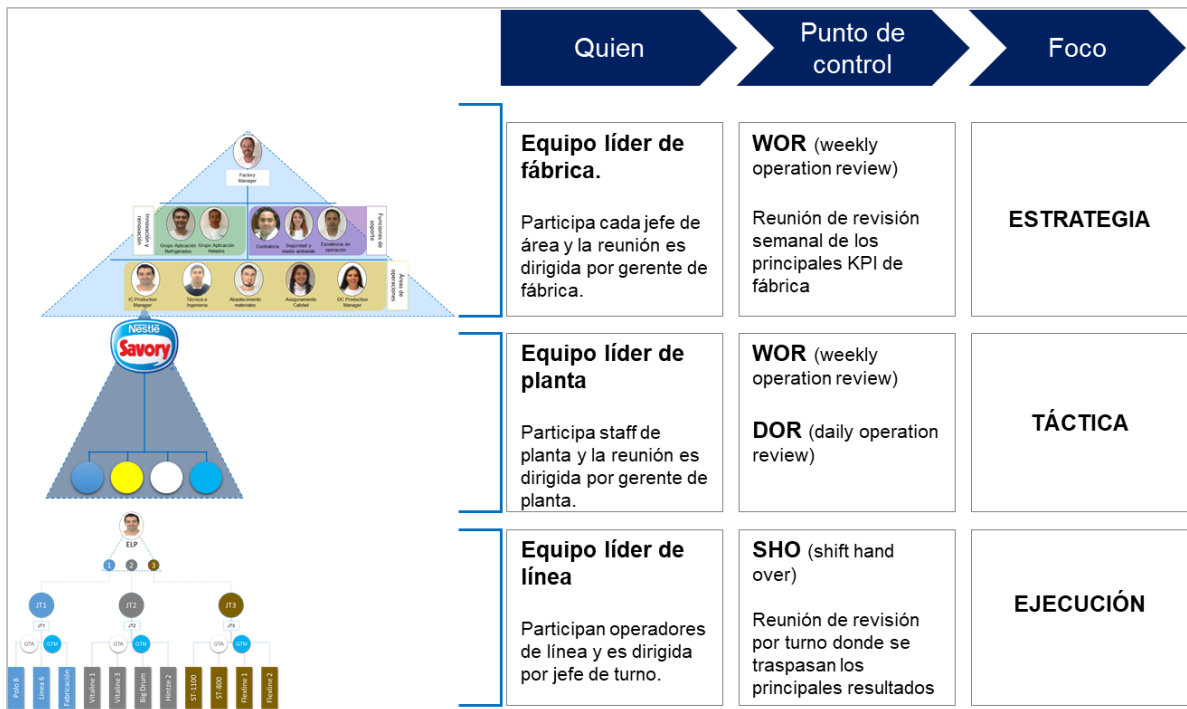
Quien

Punto de control

Foco

Factory Manager

Innovación y renovación

Grupo Aplicación Refrigerados

Grupo Aplicación Helados

Contraloría

Seguridad y medio ambiente

Excelencia en operación

Funciones de soporte

IC Production Manager

Técnica e Ingeniería

Abastecimiento materiales

Aseguramiento Calidad

DC Production Manager

Áreas de operaciones

Nestlé Savory

ELP

1 2 3

JT1

JT2

JT3

JT1

JT2

JT3

GTA GTM

GTA GTM

GTA GTM

Pollo 8

Línea 6

Fabricación

Vitaline 1

Vitaline 3

Big Drum

Heintze 2

ST-1100

ST-800

Flexline 1

Flexline 2

Equipo líder de fábrica.

Participa cada jefe de área y la reunión es dirigida por gerente de fábrica.

WOR (weekly operation review)

Reunión de revisión semanal de los principales KPI de fábrica

ESTRATEGIA

Equipo líder de planta

Participa staff de planta y la reunión es dirigida por gerente de planta.

WOR (weekly operation review)

DOR (daily operation review)

TÁCTICA

Equipo líder de línea

Participan operadores de línea y es dirigida por jefe de turno.

SHO (shift hand over)

Reunión de revisión por turno donde se traspasan los principales resultados

EJECUCIÓN